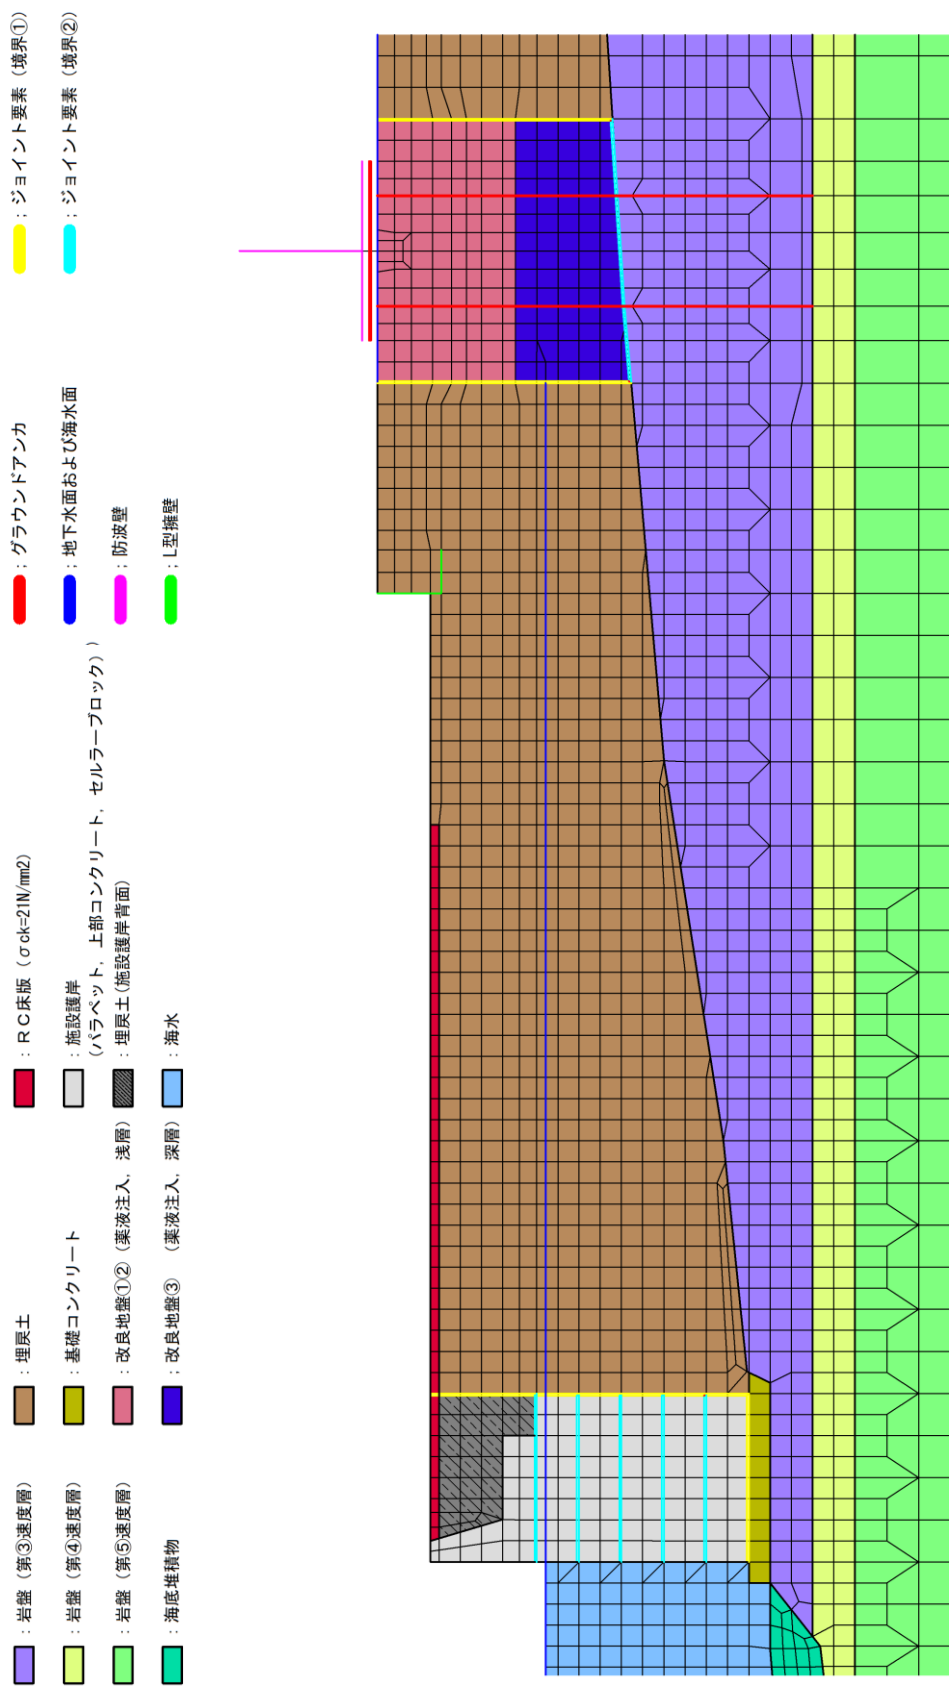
：岩盤（第③速度層）
：岩盤（第④速度層）
：岩盤（第⑤速度層）
：海底堆積物

：埋戻土
：基礎コンクリート
：改良地盤①②（薬液注入，浅層）
：改良地盤③　（薬液注入，深層）

：ＲＣ床版（σck=21N/mm2）
：施設護岸
（パラペット，上部コンクリート，セルラーブロック））
：埋戻土（施設護岸背面）
：海水

：グラウンドアンカ
：地下水面および海水面
：防波壁
：L型擁壁

：ジョイント要素（境界①）
：ジョイント要素（境界②）